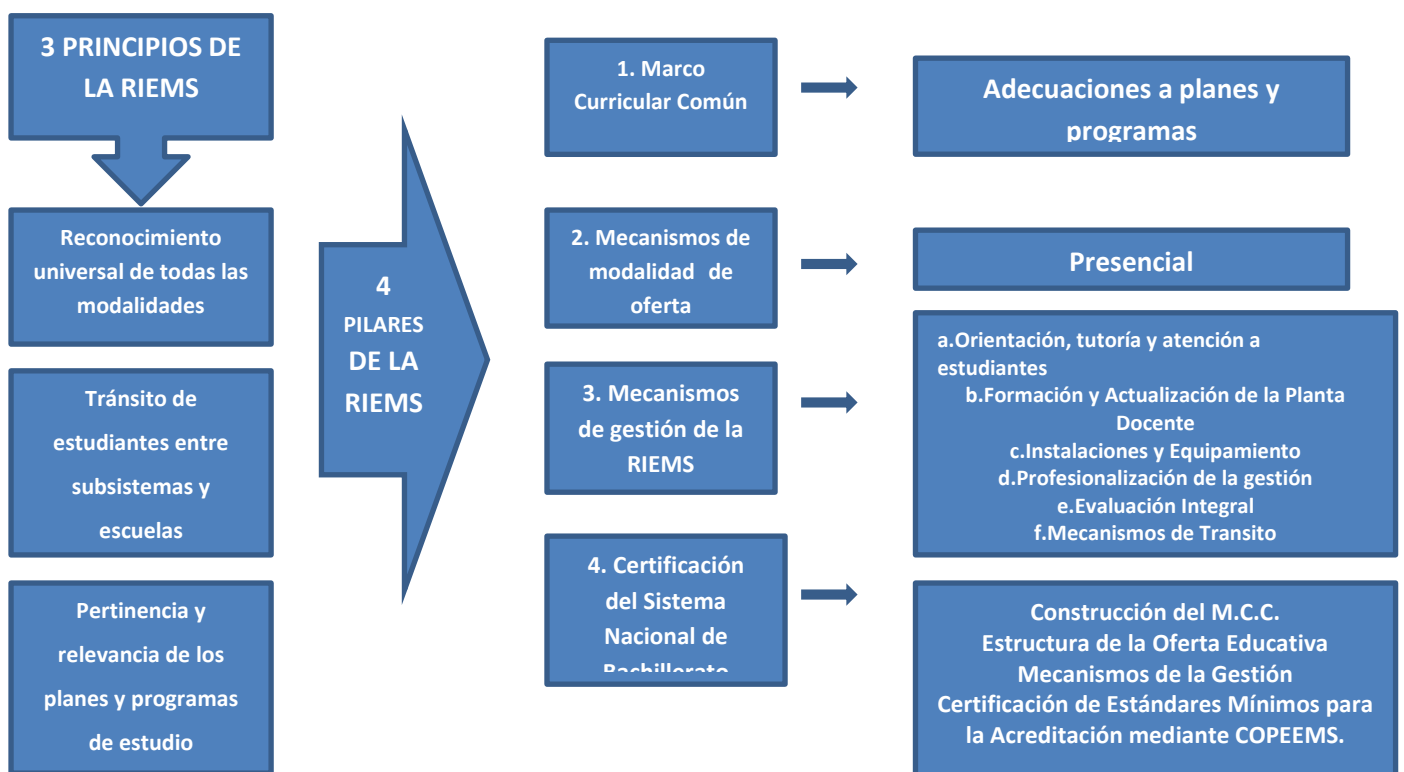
3 PRINCIPIOS DE LA RIEMS

Reconocimiento universal de todas las modalidades

Tránsito de estudiantes entre subsistemas y escuelas

Pertinencia y relevancia de los planes y programas de estudio

4 PILARES DE LA RIEMS

1. Marco Curricular Común

Adecuaciones a planes y programas

2. Mecanismos de modalidad de oferta

Presencial

3. Mecanismos de gestión de la RIEMS

a.Orientación, tutoría y atención a estudiantes
b.Formación y Actualización de la Planta Docente
c.Instalaciones y Equipamiento
d.Profesionalización de la gestión
e.Evaluación Integral
f.Mecanismos de Transito

4. Certificación del Sistema Nacional de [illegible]

Construcción del M.C.C.
Estructura de la Oferta Educativa
Mecanismos de la Gestión
Certificación de Estándares Mínimos para la Acreditación mediante COPEEMS.